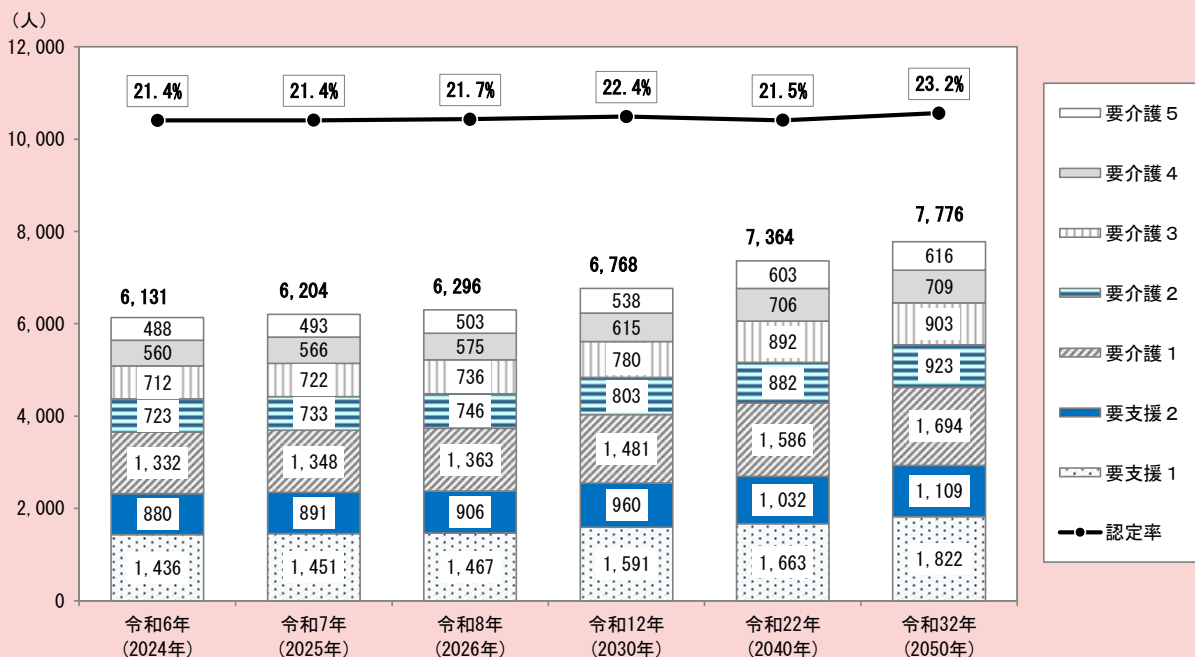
（人）
12,000
10,000
8,000
6,000
4,000
2,000
0

21.4%　21.4%　21.7%　22.4%　21.5%　23.2%

| | 令和6年（2024年） | 令和7年（2025年） | 令和8年（2026年） | 令和12年（2030年） | 令和22年（2040年） | 令和32年（2050年） |
|---|---|---|---|---|---|---|
| 合計 | 6,131 | 6,204 | 6,296 | 6,768 | 7,364 | 7,776 |
| 要介護５ | 488 | 493 | 503 | 538 | 603 | 616 |
| 要介護４ | 560 | 566 | 575 | 615 | 706 | 709 |
| 要介護３ | 712 | 722 | 736 | 780 | 892 | 903 |
| 要介護２ | 723 | 733 | 746 | 803 | 882 | 923 |
| 要介護１ | 1,332 | 1,348 | 1,363 | 1,481 | 1,586 | 1,694 |
| 要支援２ | 880 | 891 | 906 | 960 | 1,032 | 1,109 |
| 要支援１ | 1,436 | 1,451 | 1,467 | 1,591 | 1,663 | 1,822 |

要介護５
要介護４
要介護３
要介護２
要介護１
要支援２
要支援１
認定率